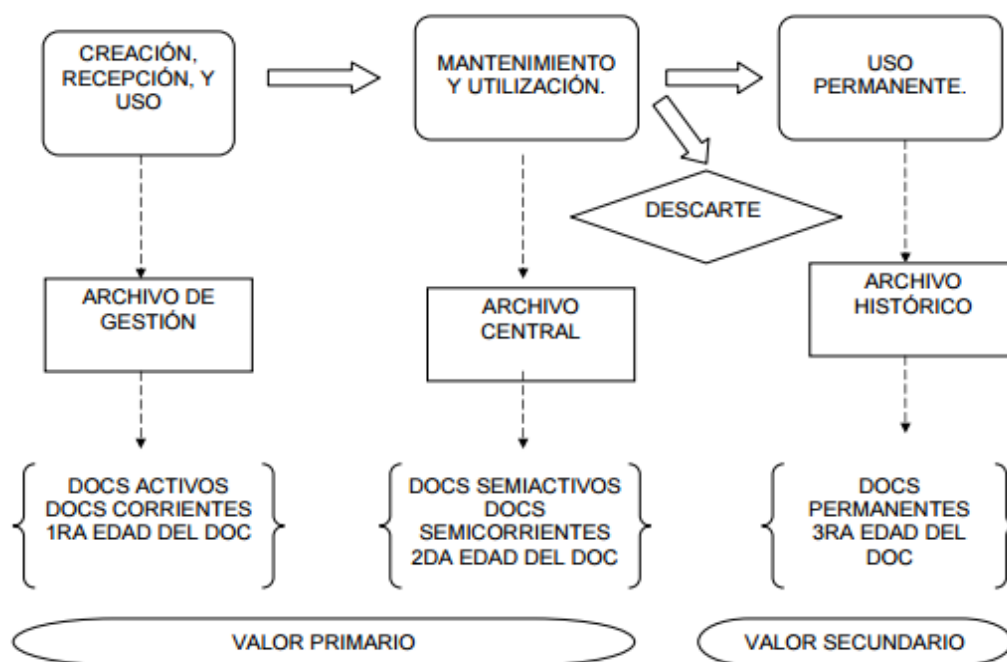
CREACIÓN, RECEPCIÓN, Y USO

MANTENIMIENTO Y UTILIZACIÓN.

USO PERMANENTE.

DESCARTE

ARCHIVO DE GESTIÓN

ARCHIVO CENTRAL

ARCHIVO HISTÓRICO

DOCS ACTIVOS
DOCS CORRIENTES
1RA EDAD DEL DOC

DOCS SEMIACTIVOS
DOCS SEMICORRIENTES
2DA EDAD DEL DOC

DOCS PERMANENTES
3RA EDAD DEL DOC

VALOR PRIMARIO

VALOR SECUNDARIO